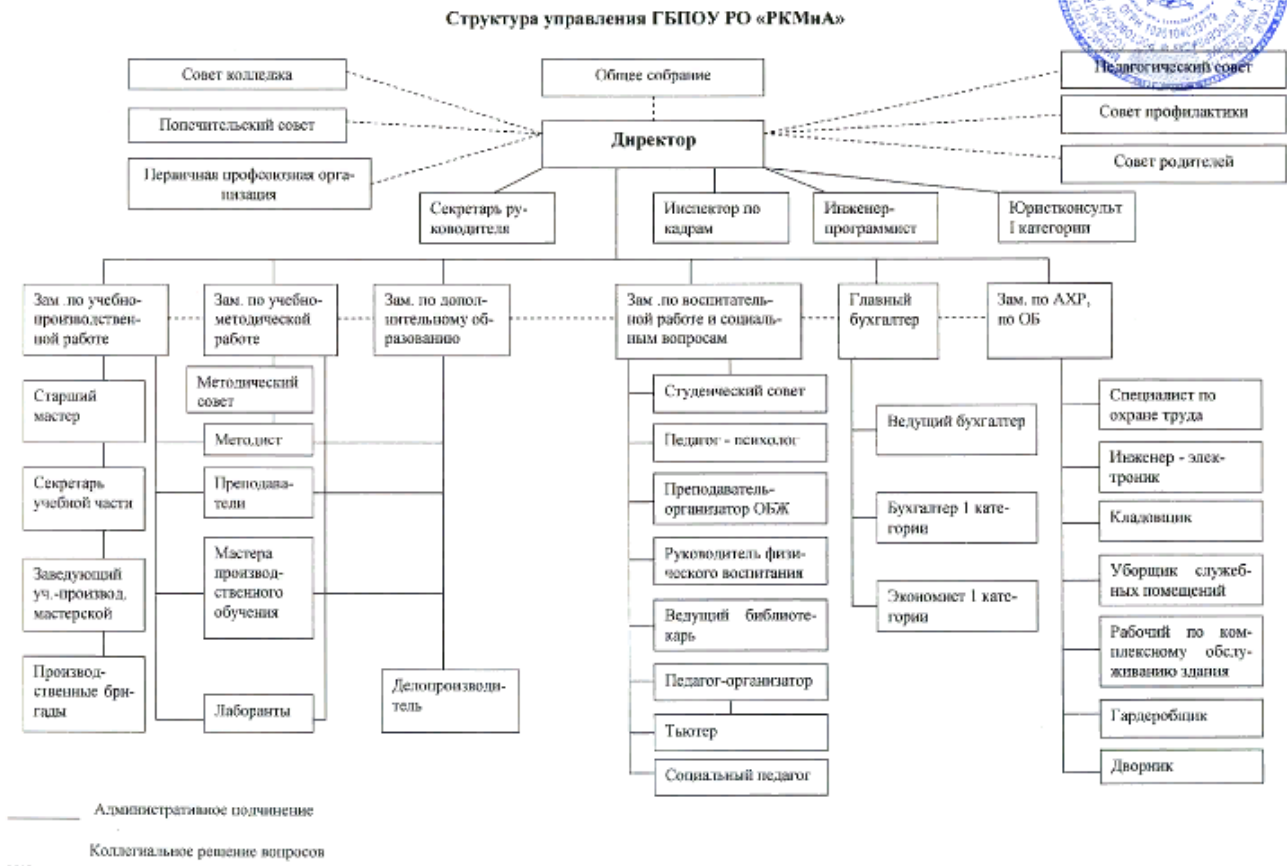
Структура управления ГБПОУ РО «РКМиА»

Совет колледжа

Попечительский совет

Первичная профсоюзная организация

Общее собрание

Директор

Педагогический совет

Совет профилактики

Совет родителей

Секретарь руководителя

Инспектор по кадрам

Инженер-программист

Юристконсульт I категории

Зам .по учебно-производственной работе

Зам. по учебно-методической работе

Зам. по дополнительному образованию

Зам .по воспитательной работе и социальным вопросам

Главный бухгалтер

Зам. по АХР, по ОБ

Старший мастер

Секретарь учебной части

Заведующий уч.-производ. мастерской

Производственные бригады

Методический совет

Методист

Преподаватели

Мастера производственного обучения

Лаборанты

Делопроизводитель

Студенческий совет

Педагог - психолог

Преподаватель-организатор ОБЖ

Руководитель физического воспитания

Ведущий библиотекарь

Педагог-организатор

Тьютер

Социальный педагог

Ведущий бухгалтер

Бухгалтер 1 категории

Экономист 1 категории

Специалист по охране труда

Инженер - электроник

Кладовщик

Уборщик служебных помещений

Рабочий по комплексному обслуживанию здания

Гардеробщик

Дворник

Административное подчинение

Коллегиальное решение вопросов